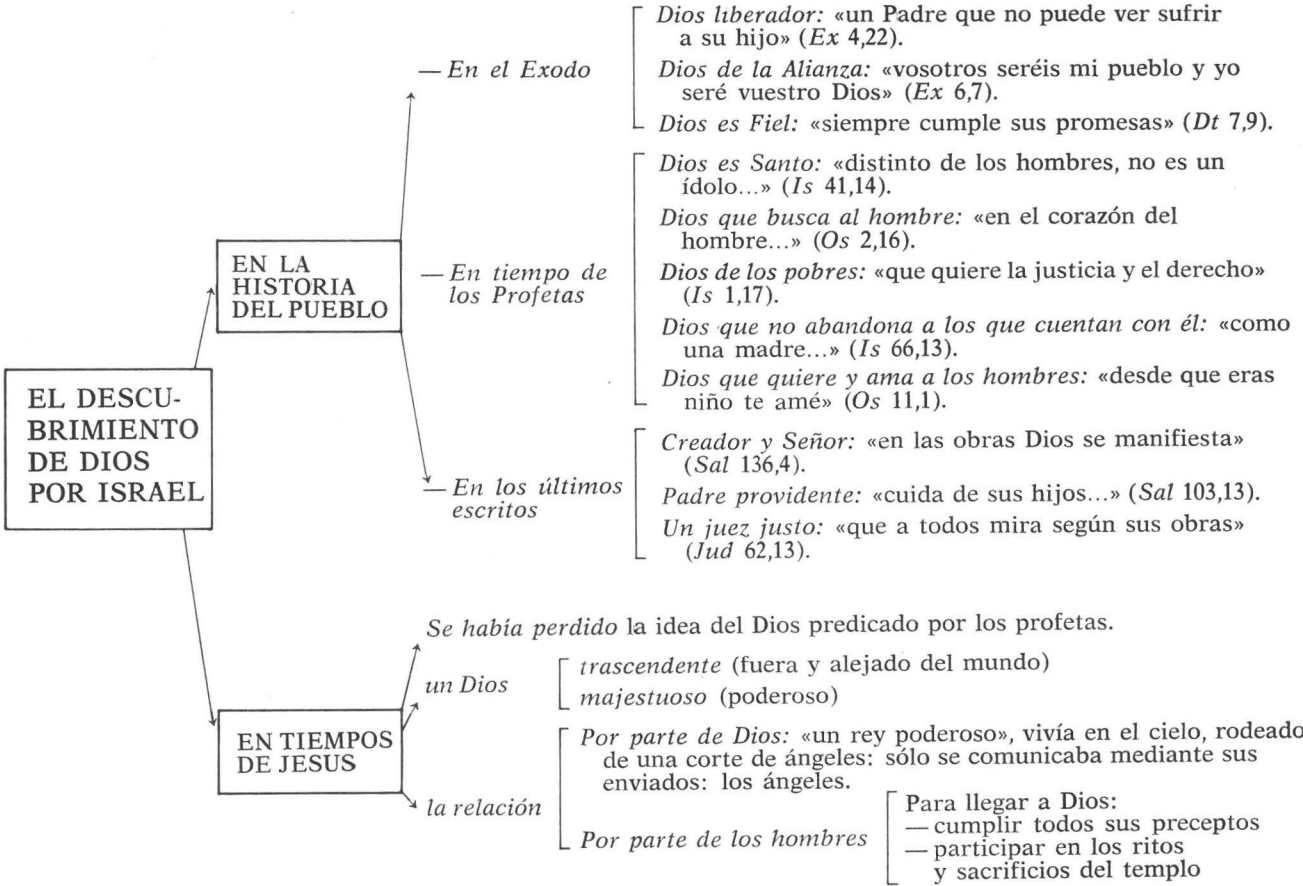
EL DESCUBRIMIENTO DE DIOS POR ISRAEL

EN LA HISTORIA DEL PUEBLO

— En el Exodo

Dios liberador: «un Padre que no puede ver sufrir a su hijo» (Ex 4,22).

Dios de la Alianza: «vosotros seréis mi pueblo y yo seré vuestro Dios» (Ex 6,7).

Dios es Fiel: «siempre cumple sus promesas» (Dt 7,9).

— En tiempo de los Profetas

Dios es Santo: «distinto de los hombres, no es un ídolo...» (Is 41,14).

Dios que busca al hombre: «en el corazón del hombre...» (Os 2,16).

Dios de los pobres: «que quiere la justicia y el derecho» (Is 1,17).

Dios que no abandona a los que cuentan con él: «como una madre...» (Is 66,13).

Dios que quiere y ama a los hombres: «desde que eras niño te amé» (Os 11,1).

— En los últimos escritos

Creador y Señor: «en las obras Dios se manifiesta» (Sal 136,4).

Padre providente: «cuida de sus hijos...» (Sal 103,13).

Un juez justo: «que a todos mira según sus obras» (Jud 62,13).

EN TIEMPOS DE JESUS

Se había perdido la idea del Dios predicado por los profetas.

un Dios

trascendente (fuera y alejado del mundo)

majestuoso (poderoso)

la relación

Por parte de Dios: «un rey poderoso», vivía en el cielo, rodeado de una corte de ángeles: sólo se comunicaba mediante sus enviados: los ángeles.

Por parte de los hombres

Para llegar a Dios:
— cumplir todos sus preceptos
— participar en los ritos y sacrificios del templo